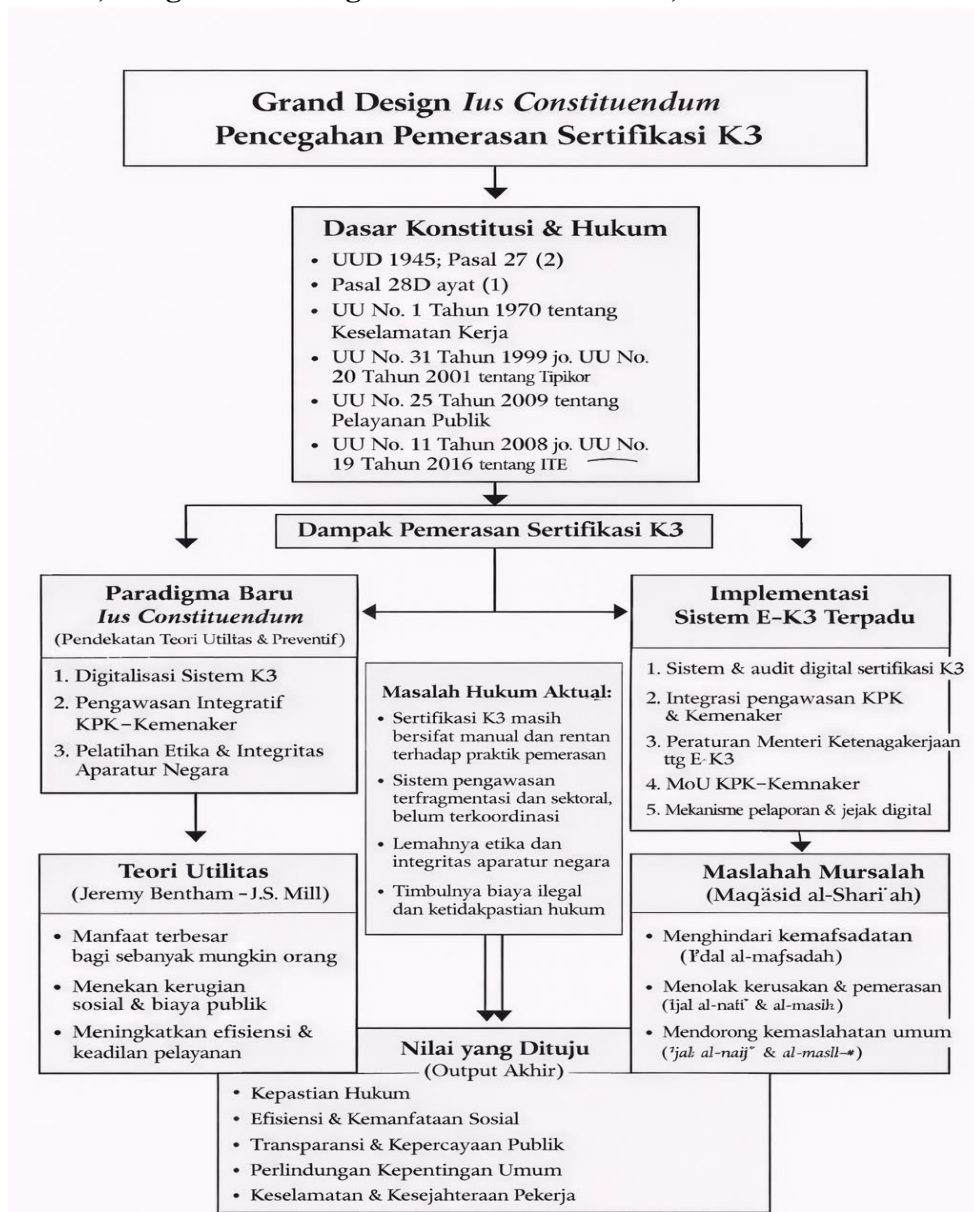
Grand Design *Ius Constituendum*
Pencegahan Pemerasan Sertifikasi K3

Dasar Konstitusi & Hukum
• UUD 1945; Pasal 27 (2)
• Pasal 28D ayat (1)
• UU No. 1 Tahun 1970 tentang Keselamatan Kerja
• UU No. 31 Tahun 1999 jo. UU No. 20 Tahun 2001 tentang Tipikor
• UU No. 25 Tahun 2009 tentang Pelayanan Publik
• UU No. 11 Tahun 2008 jo. UU No. 19 Tahun 2016 tentang ITE

Dampak Pemerasan Sertifikasi K3

Paradigma Baru
*Ius Constituendum*
(Pendekatan Teori Utiltas & Preventif)

1. Digitalisasi Sistem K3
2. Pengawasan Integratif KPK–Kemenaker
3. Pelatihan Etika & Integritas Aparatur Negara

Masalah Hukum Aktual:
• Sertifikasi K3 masih bersifat manual dan rentan terhadap praktik pemerasan
• Sistem pengawasan terfragmentasi dan sektoral, belum terkoordinasi
• Lemahnya etika dan integritas aparatur negara
• Timbulnya biaya ilegal dan ketidakpastian hukum

Implementasi
Sistem E-K3 Terpadu

1. Sistem & audit digital sertifikasi K3
2. Integrasi pengawasan KPK & Kemenaker
3. Peraturan Menteri Ketenagakerjaan ttg E-K3
4. MoU KPK–Kemnaker
5. Mekanisme pelaporan & jejak digital

Teori Utilitas
(Jeremy Bentham – J.S. Mill)

• Manfaat terbesar bagi sebanyak mungkin orang
• Menekan kerugian sosial & biaya publik
• Meningkatkan efisiensi & keadilan pelayanan

Maslahah Mursalah
(Maqāsid al-Shari'ah)

• Menghindari kemafsadatan (I'dal al-mafsadah)
• Menolak kerusakan & pemerasan (Ijal al-nafi' & al-masih)
• Mendorong kemaslahatan umum ('jal: al-naij' & al-masll-#)

Nilai yang Dituju
(Output Akhir)

• Kepastian Hukum
• Efisiensi & Kemanfaatan Sosial
• Transparansi & Kepercayaan Publik
• Perlindungan Kepentingan Umum
• Keselamatan & Kesejahteraan Pekerja